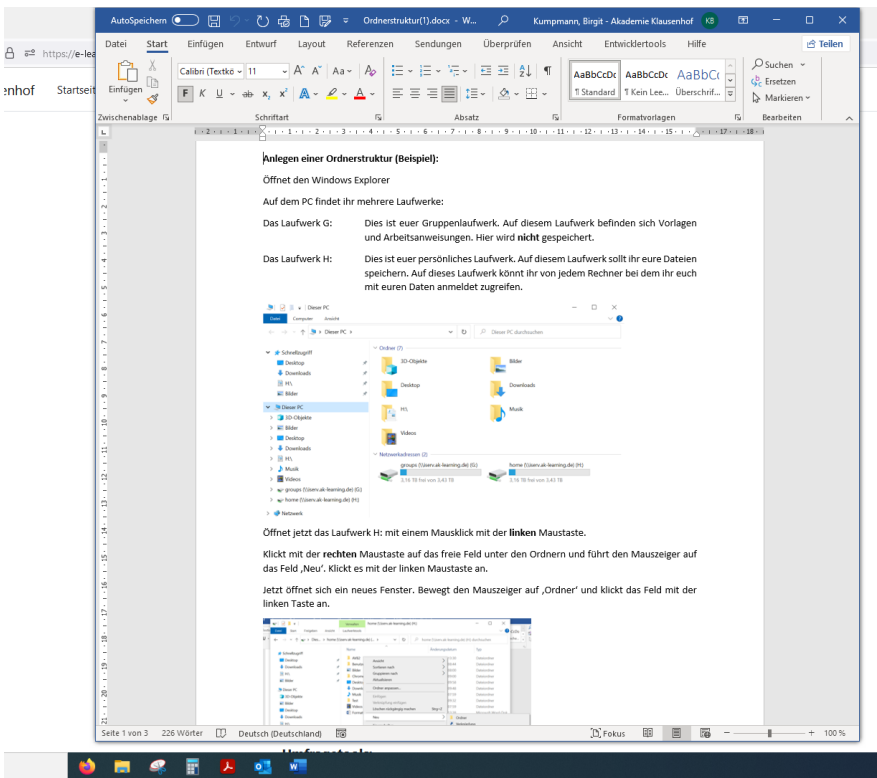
AutoSpeichern Ordnerstruktur(1).docx - W... Kummann, Birgit - Akademie Klausenhof KB

Datei Start Einfügen Entwurf Layout Referenzen Sendungen Überprüfen Ansicht Entwicklertools Hilfe Teilen

Einfügen Calibri (Textkö 11 AaBbCcDc ¶ Standard AaBbCcDc ¶ Kein Lee... AaBbCc Überschrif... Suchen Ersetzen Markieren

Zwischenablage Schriftart Absatz Formatvorlagen Bearbeiten

https://e-lea

nhof Startseit

**Anlegen einer Ordnerstruktur (Beispiel):**

Öffnet den Windows Explorer

Auf dem PC findet ihr mehrere Laufwerke:

Das Laufwerk G: Dies ist euer Gruppenlaufwerk. Auf diesem Laufwerk befinden sich Vorlagen und Arbeitsanweisungen. Hier wird **nicht** gespeichert.

Das Laufwerk H: Dies ist euer persönliches Laufwerk. Auf diesem Laufwerk sollt ihr eure Dateien speichern. Auf dieses Laufwerk könnt ihr von jedem Rechner bei dem ihr euch mit euren Daten anmeldet zugreifen.

Dieser PC
Datei Computer Ansicht
Dieser PC
Dieser PC durchsuchen
Schnellzugriff
Desktop
Downloads
H:\
Bilder
Dieser PC
3D-Objekte
Bilder
Desktop
Downloads
H:\
Musik
Videos
groups (\\serv.ak-learning.de) (G:)
home (\\serv.ak-learning.de) (H:)
Netzwerk
Ordner (7)
3D-Objekte
Bilder
Desktop
Downloads
H:\
Musik
Videos
Netzwerkadressen (2)
groups (\\serv.ak-learning.de) (G:)
3,16 TB frei von 3,43 TB
home (\\serv.ak-learning.de) (H:)
3,16 TB frei von 3,43 TB

Öffnet jetzt das Laufwerk H: mit einem Mausklick mit der **linken** Maustaste.

Klickt mit der **rechten** Maustaste auf das freie Feld unter den Ordnern und führt den Mauszeiger auf das Feld ‚Neu'. Klickt es mit der linken Maustaste an.

Jetzt öffnet sich ein neues Fenster. Bewegt den Mauszeiger auf ‚Ordner' und klickt das Feld mit der linken Taste an.

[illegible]

Seite 1 von 3 226 Wörter Deutsch (Deutschland) Fokus 100 %